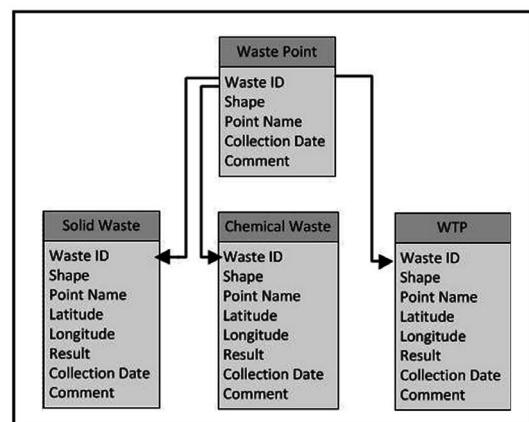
Waste Point
Waste ID
Shape
Point Name
Collection Date
Comment

Solid Waste
Waste ID
Shape
Point Name
Latitude
Longitude
Result
Collection Date
Comment

Chemical Waste
Waste ID
Shape
Point Name
Latitude
Longitude
Result
Collection Date
Comment

WTP
Waste ID
Shape
Point Name
Latitude
Longitude
Result
Collection Date
Comment